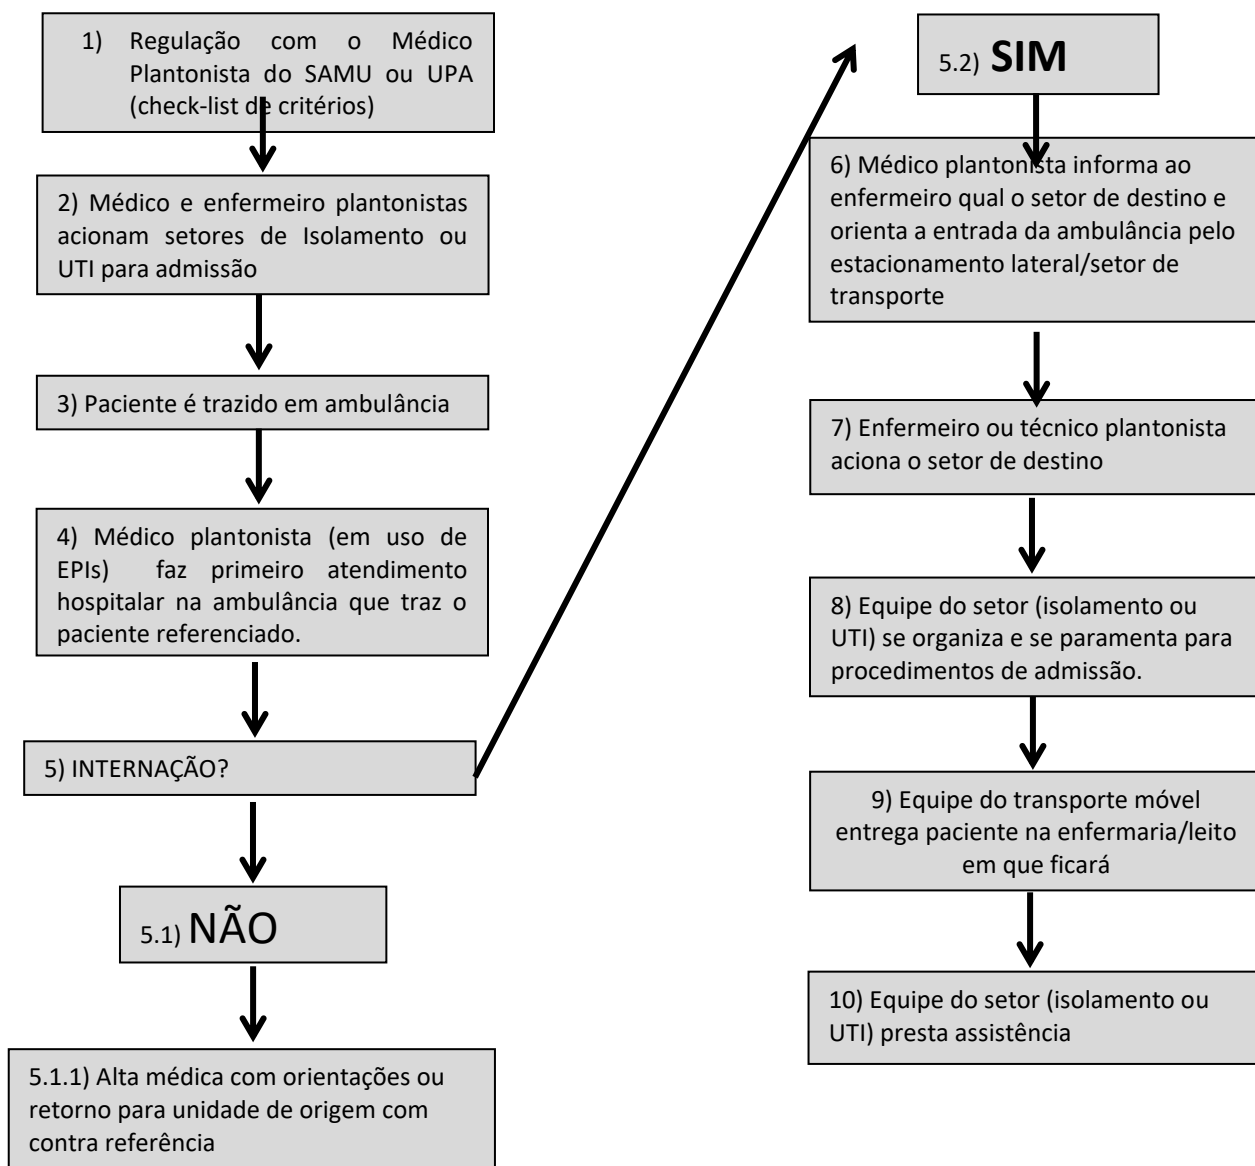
1) Regulação com o Médico Plantonista do SAMU ou UPA (check-list de critérios)

2) Médico e enfermeiro plantonistas acionam setores de Isolamento ou UTI para admissão

3) Paciente é trazido em ambulância

4) Médico plantonista (em uso de EPIs) faz primeiro atendimento hospitalar na ambulância que traz o paciente referenciado.

5) INTERNAÇÃO?

5.1) NÃO

5.1.1) Alta médica com orientações ou retorno para unidade de origem com contra referência

5.2) SIM

6) Médico plantonista informa ao enfermeiro qual o setor de destino e orienta a entrada da ambulância pelo estacionamento lateral/setor de transporte

7) Enfermeiro ou técnico plantonista aciona o setor de destino

8) Equipe do setor (isolamento ou UTI) se organiza e se paramenta para procedimentos de admissão.

9) Equipe do transporte móvel entrega paciente na enfermaria/leito em que ficará

10) Equipe do setor (isolamento ou UTI) presta assistência